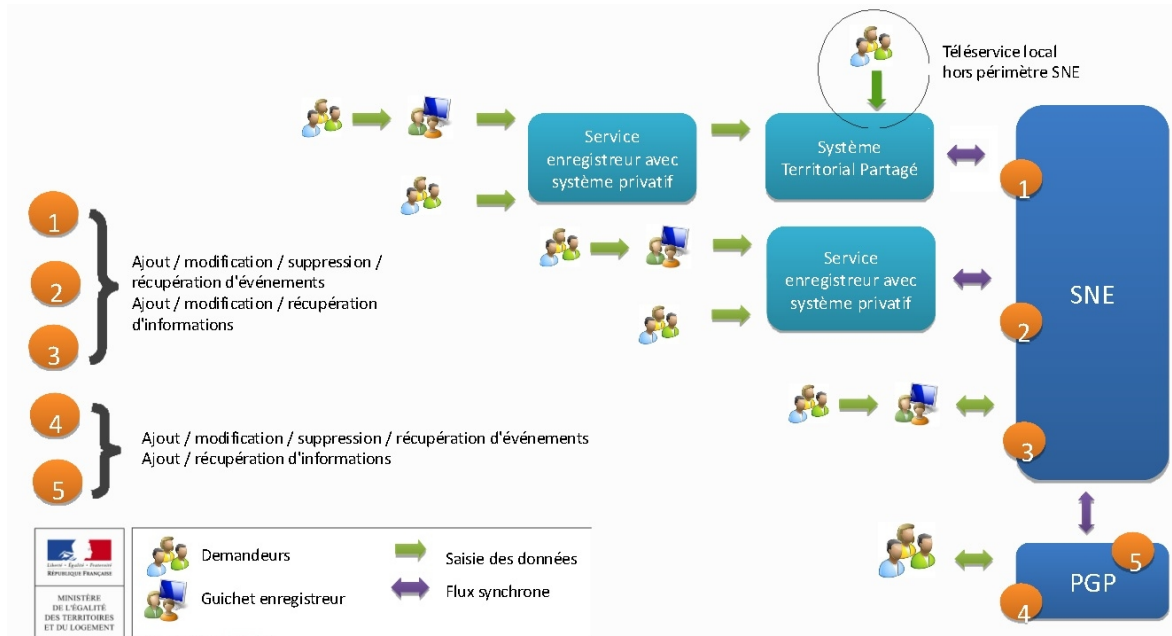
Téléservice local hors périmètre SNE

Service enregistreur avec système privatif

Système Territorial Partagé

1

Service enregistreur avec système privatif

SNE

2

3

PGP

5

4

1

2

3

Ajout / modification / suppression / récupération d'événements
Ajout / modification / récupération d'informations

4

5

Ajout / modification / suppression / récupération d'événements
Ajout / récupération d'informations

Liberté • Égalité • Fraternité
RÉPUBLIQUE FRANÇAISE

MINISTÈRE DE L'ÉGALITÉ DES TERRITOIRES ET DU LOGEMENT

Demandeurs

Guichet enregistreur

Saisie des données

Flux synchrone